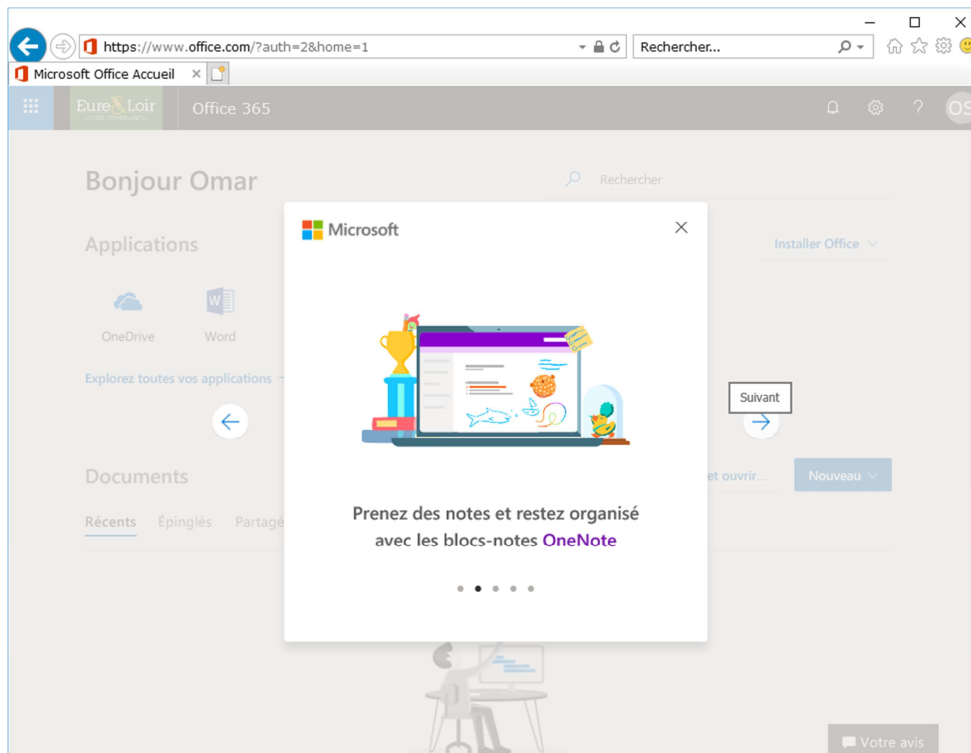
https://www.office.com/?auth=2&home=1

Rechercher...

Microsoft Office Accueil

Eure&Loir

Office 365

OS

Bonjour Omar

Rechercher

Applications

Installer Office

OneDrive

Word

Explorez toutes vos applications

Documents

et ouvrir...

Nouveau

Récents

Épinglés

Partagé

Microsoft

Suivant

Prenez des notes et restez organisé avec les blocs-notes OneNote

Votre avis